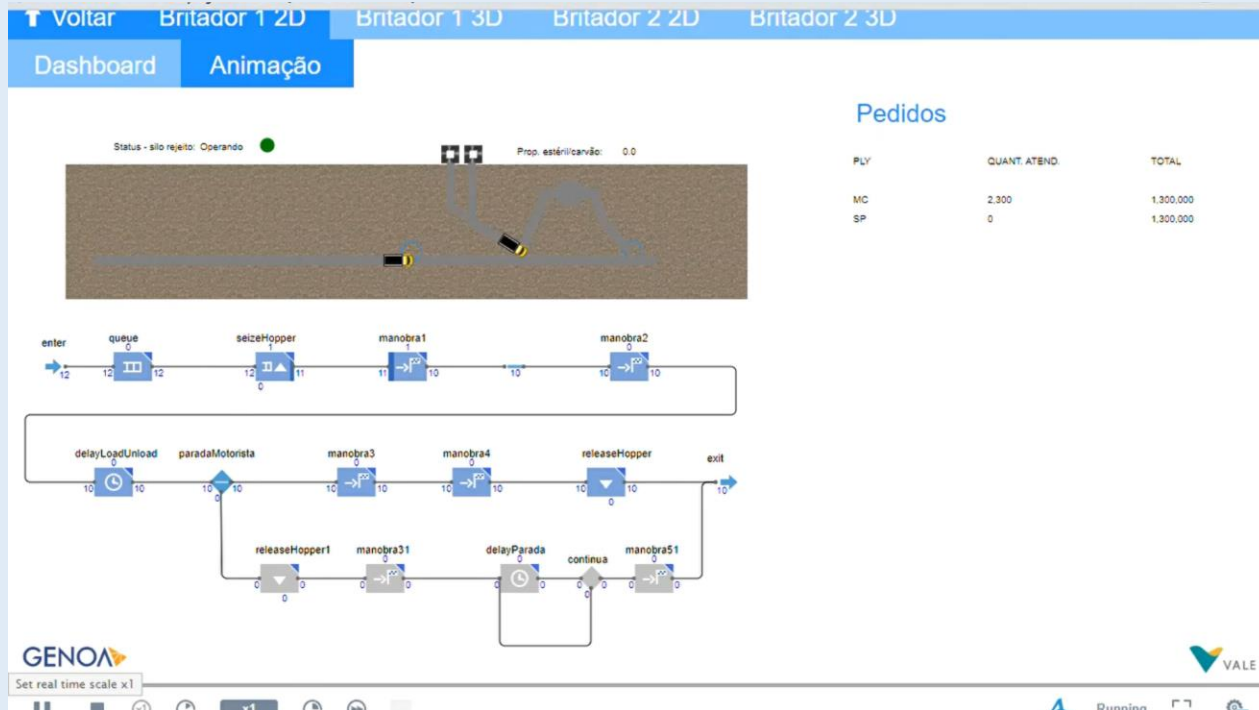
Voltar Britador 1 2D Britador 1 3D Britador 2 2D Britador 2 3D

Dashboard Animação

Status - silo rejeito: Operando

Prop. estéril/carvão: 0.0

Pedidos

| PLY | QUANT. ATEND. | TOTAL |
|---|---|---|
| MC | 2,300 | 1,300,000 |
| SP | 0 | 1,300,000 |

enter 12

queue 0 12 12

seizeHopper 1 12 11 0

manobra1 1 11 10

10

manobra2 0 10 10

delayLoadUnload 0 10 10

paradaMotorista 10 10 0

manobra3 0 10 10

manobra4 0 10 10

releaseHopper 0 10 10 0

exit 10

releaseHopper1 0 0 0

manobra31 0 0 0

delayParada 0 0 0

continua 0 0

manobra51 0 0 0

GENOA

VALE

Set real time scale x1

x1

Running